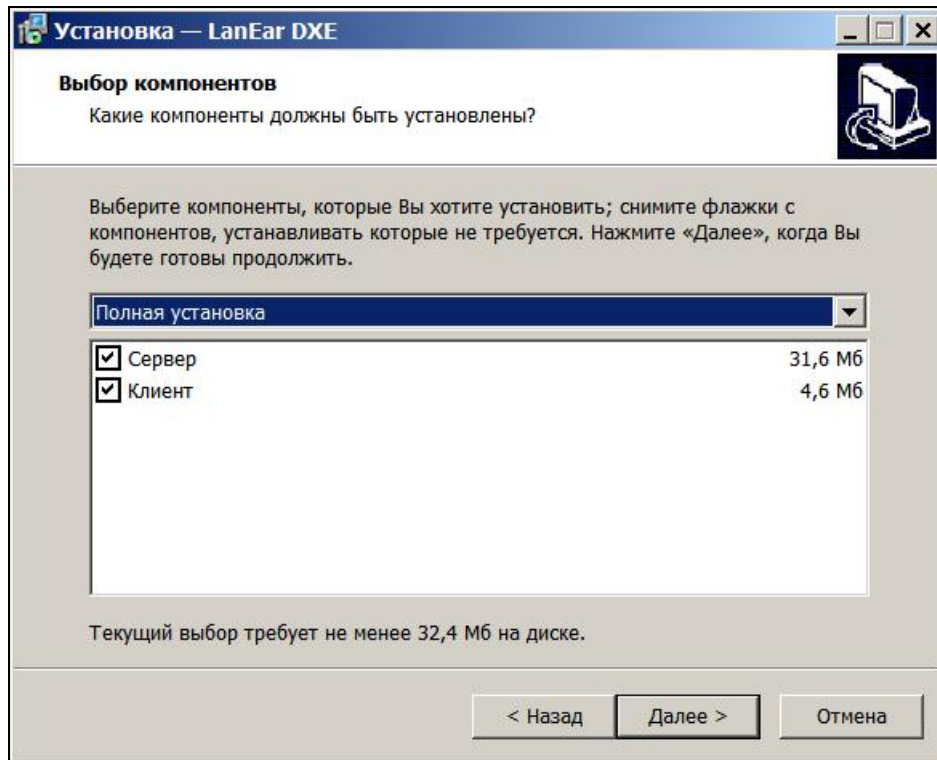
Установка — LanEar DXE

Выбор компонентов
Какие компоненты должны быть установлены?

Выберите компоненты, которые Вы хотите установить; снимите флажки с компонентов, устанавливать которые не требуется. Нажмите «Далее», когда Вы будете готовы продолжить.

Полная установка

Сервер 31,6 Мб
Клиент 4,6 Мб

Текущий выбор требует не менее 32,4 Мб на диске.

< Назад
Далее >
Отмена